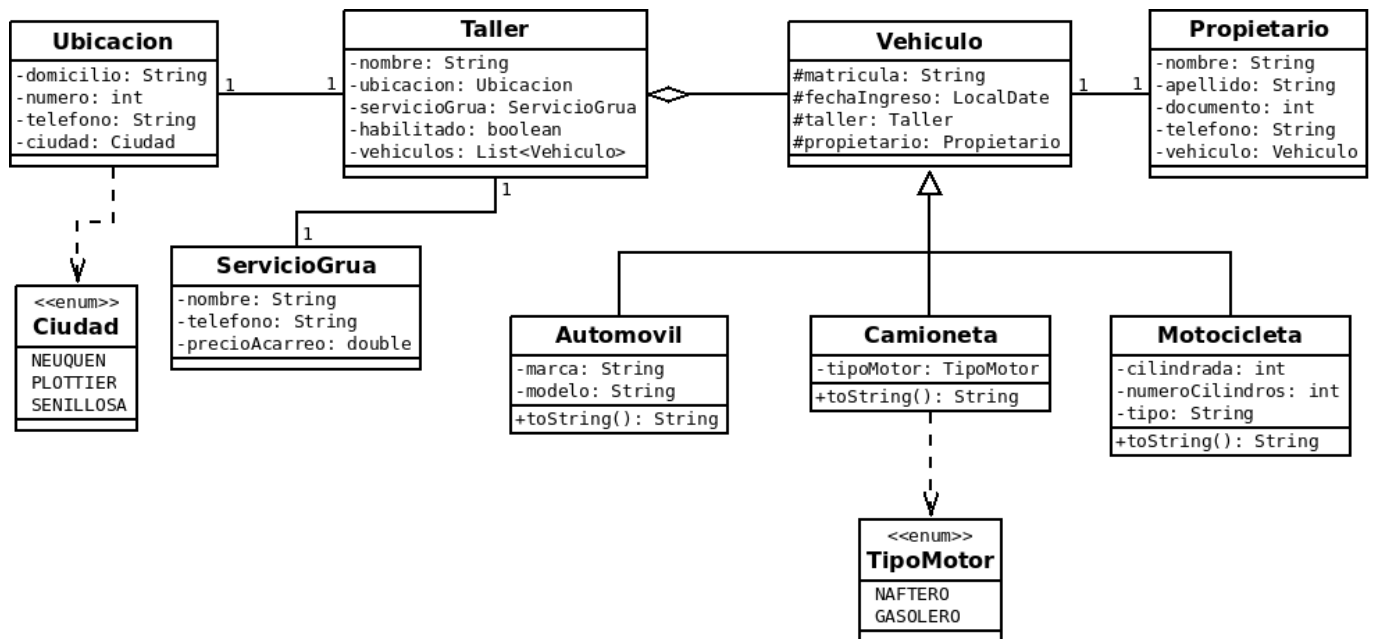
Ubicacion
-domicilio: String
-numero: int
-telefono: String
-ciudad: Ciudad

1 1

Taller
-nombre: String
-ubicacion: Ubicacion
-servicioGrua: ServicioGrua
-habilitado: boolean
-vehiculos: List<Vehiculo>

Vehiculo
#matricula: String
#fechaIngreso: LocalDate
#taller: Taller
#propietario: Propietario

1 1

Propietario
-nombre: String
-apellido: String
-documento: int
-telefono: String
-vehiculo: Vehiculo

1
1

<<enum>>
Ciudad
NEUQUEN
PLOTTIER
SENILLOSA

ServicioGrua
-nombre: String
-telefono: String
-precioAcarreo: double

Automovil
-marca: String
-modelo: String
+toString(): String

Camioneta
-tipoMotor: TipoMotor
+toString(): String

Motocicleta
-cilindrada: int
-numeroCilindros: int
-tipo: String
+toString(): String

<<enum>>
TipoMotor
NAFTERO
GASOLERO